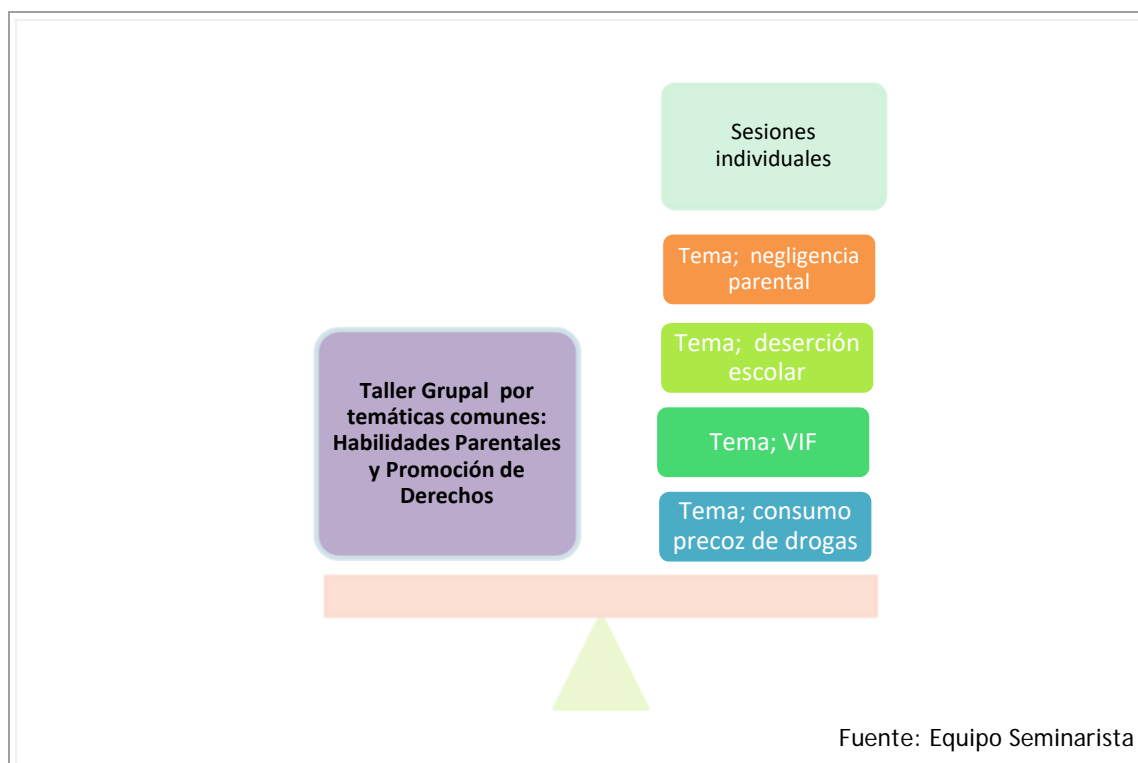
Sesiones individuales

Tema; negligencia parental

Tema; deserción escolar

Tema; VIF

Tema; consumo precoz de drogas

Taller Grupal por temáticas comunes: Habilidades Parentales y Promoción de Derechos

Fuente: Equipo Seminarista